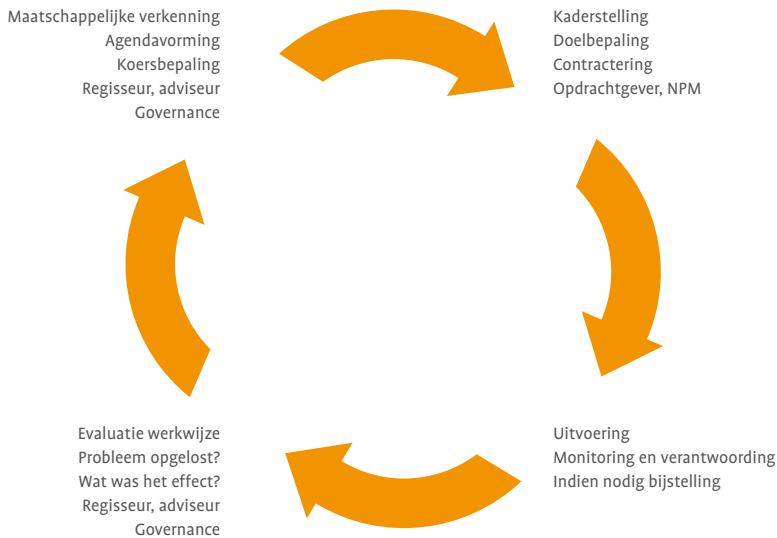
Maatschappelijke verkenning
Agendavorming
Koersbepaling
Regisseur, adviseur
Governance

Kaderstelling
Doelbepaling
Contractering
Opdrachtgever, NPM

Uitvoering
Monitoring en verantwoording
Indien nodig bijstelling

Evaluatie werkwijze
Probleem opgelost?
Wat was het effect?
Regisseur, adviseur
Governance